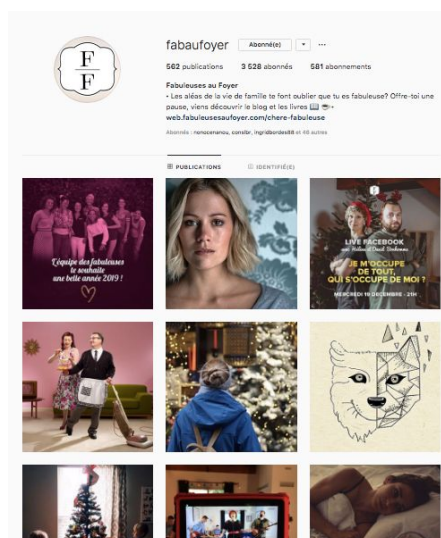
F
F

fabaufoyer Abonné(e) ▾ ···

562 publications 3 528 abonnés 581 abonnements

Fabuleuses au Foyer
• Les aléas de la vie de famille te font oublier que tu es fabuleuse? Offre-toi une pause, viens découvrir le blog et les livres 📖 ☕•
web.fabuleusesaufoyer.com/chere-fabuleuse

Abonné : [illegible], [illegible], ingridbordes88 et 46 autres

PUBLICATIONS IDENTIFIÉ(E)

L'équipe des fabuleuses te souhaite une belle année 2019 !

LIVE FACEBOOK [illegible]
JE M'OCCUPE DE TOUT, QUI S'OCCUPE DE MOI ?
MERCREDI 19 DÉCEMBRE - 21H